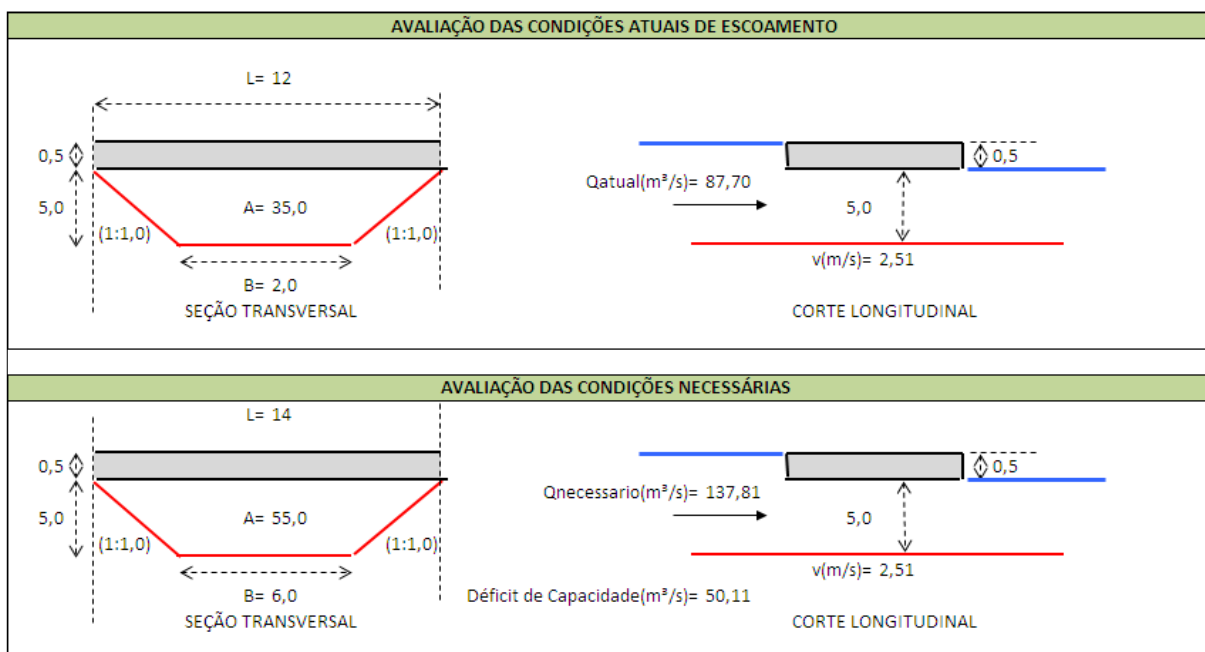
AVALIAÇÃO DAS CONDIÇÕES ATUAIS DE ESCOAMENTO

L= 12

0,5

5,0

A= 35,0

(1:1,0)

(1:1,0)

B= 2,0

SEÇÃO TRANSVERSAL

Qatual($m^3$/s)= 87,70

0,5

5,0

v(m/s)= 2,51

CORTE LONGITUDINAL

AVALIAÇÃO DAS CONDIÇÕES NECESSÁRIAS

L= 14

0,5

5,0

A= 55,0

(1:1,0)

(1:1,0)

B= 6,0

SEÇÃO TRANSVERSAL

Qnecessario($m^3$/s)= 137,81

0,5

5,0

v(m/s)= 2,51

Déficit de Capacidade($m^3$/s)= 50,11

CORTE LONGITUDINAL